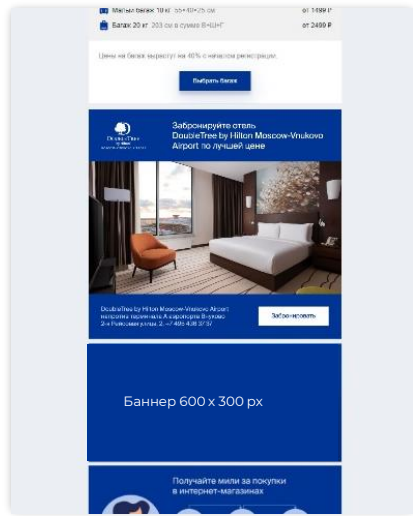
Малый багаж 10 кг 55×40×25 см от 1499 ₽

Багаж 20 кг 203 см в сумме В+Ш+Г от 2499 ₽

Цены на багаж вырастут на 40% с началом регистрации.

Выбрать багаж

DoubleTree by Hilton

Забронируйте отель DoubleTree by Hilton Moscow-Vnukovo Airport по лучшей цене

DoubleTree by Hilton Moscow-Vnukovo Airport напротив терминала А аэропорта Внуково 2-я Рейсовая улица, 2. +7 495 408 37 37

Забронировать

Баннер 600 x 300 px

Получайте мили за покупки в интернет-магазинах